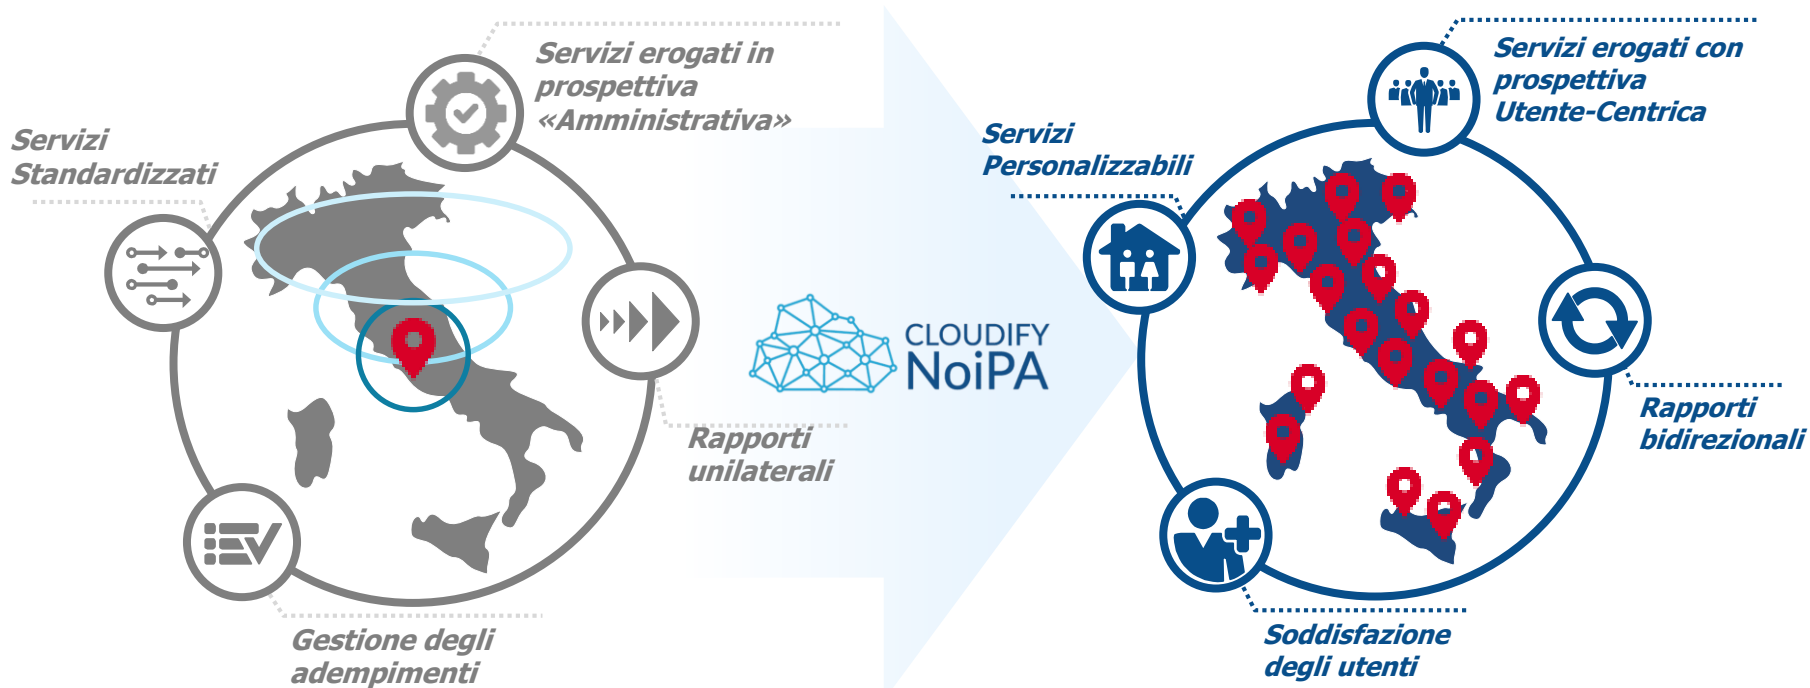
Servizi erogati in prospettiva «Amministrativa»

Servizi Standardizzati

Rapporti unilaterali

Gestione degli adempimenti

CLOUDIFY NoiPA

Servizi erogati con prospettiva Utente-Centrica

Servizi Personalizzabili

Rapporti bidirezionali

Soddisfazione degli utenti